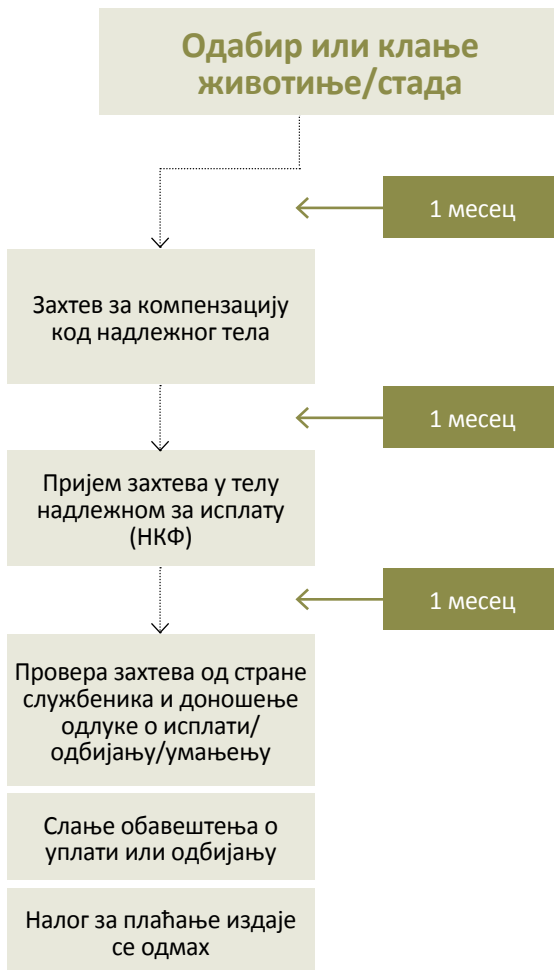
Одабир или клање животиње/стада

1 месец

Захтев за компензацију код надлежног тела

1 месец

Пријем захтева у телу надлежном за исплату (НКФ)

1 месец

Провера захтева од стране службеника и доношење одлуке о исплати/ одбијању/умањењу

Слање обавештења о уплати или одбијању

Налог за плаћање издаје се одмах